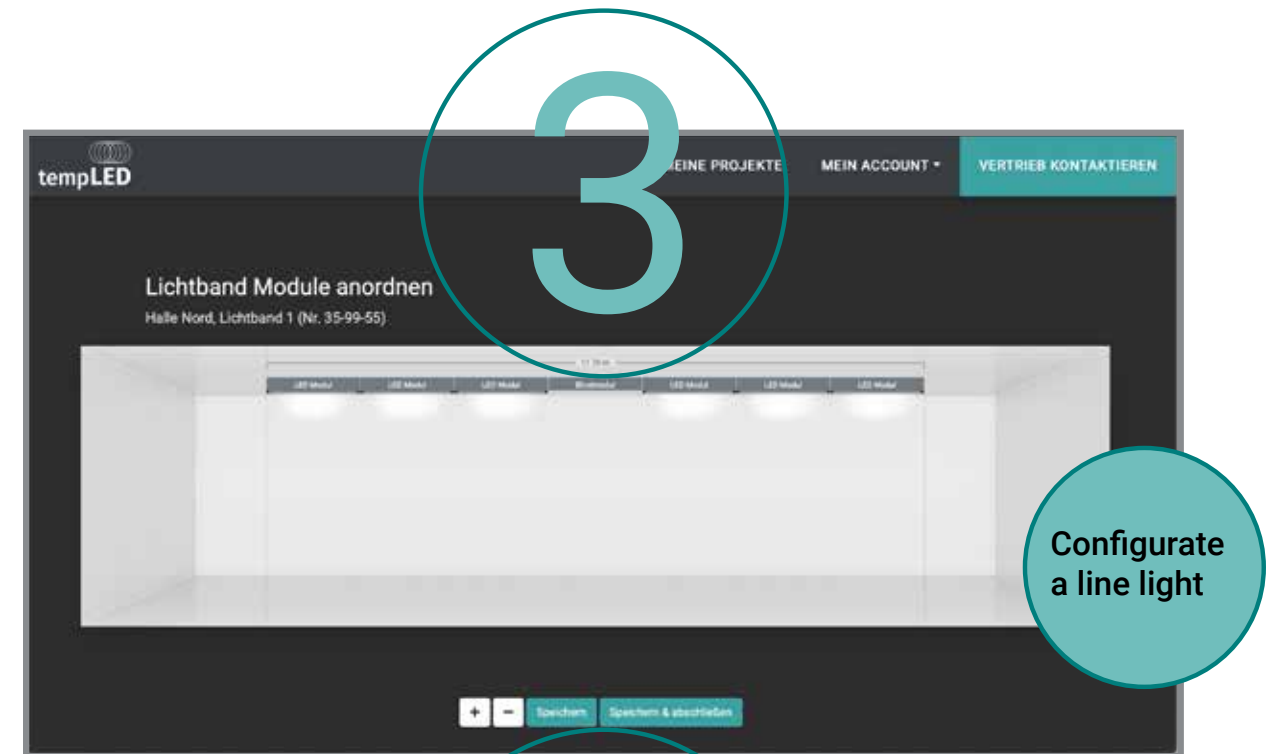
3

tempLED

EINE PROJEKTE MEIN ACCOUNT ▾ VERTRIEB KONTAKTIEREN

Lichtband Module anordnen

Halle Nord, Lichtband 1 (Nr. 35-99-55)

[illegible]

LED Modul LED Modul LED Modul Blindmodul LED Modul LED Modul LED Modul

Configurate a line light

+ − Speichern Speichern & abschließen